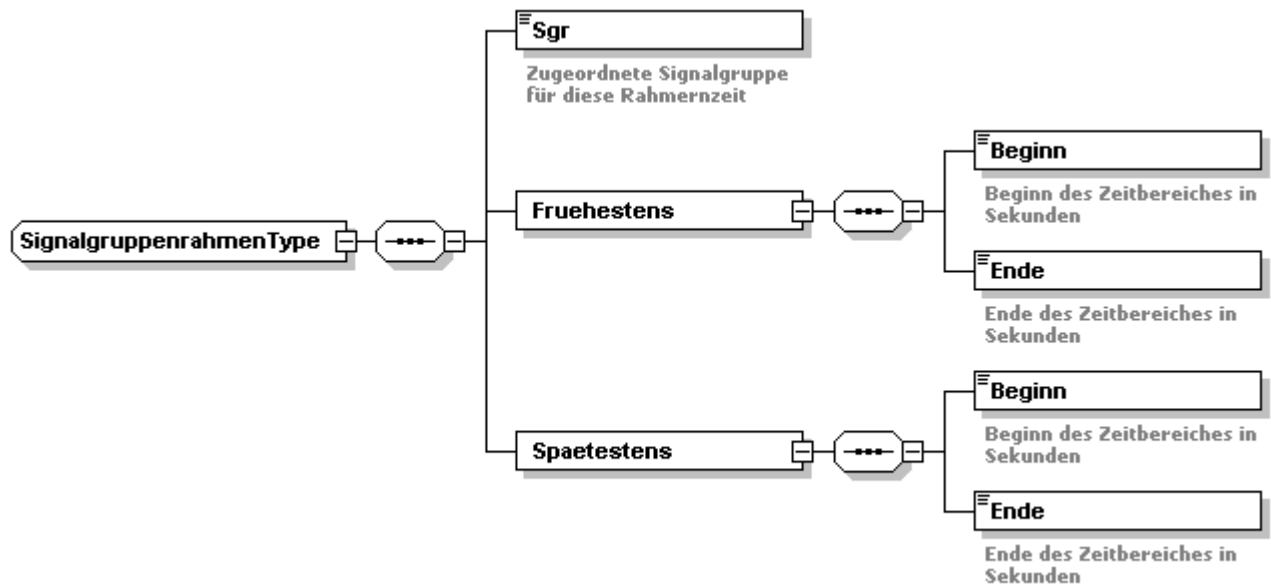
SignalgruppenrahmenType

Sgr

Zugeordnete Signalgruppe für diese Rahmernzeit

Fruehestens

Beginn

Beginn des Zeitbereiches in Sekunden

Ende

Ende des Zeitbereiches in Sekunden

Spaetestens

Beginn

Beginn des Zeitbereiches in Sekunden

Ende

Ende des Zeitbereiches in Sekunden